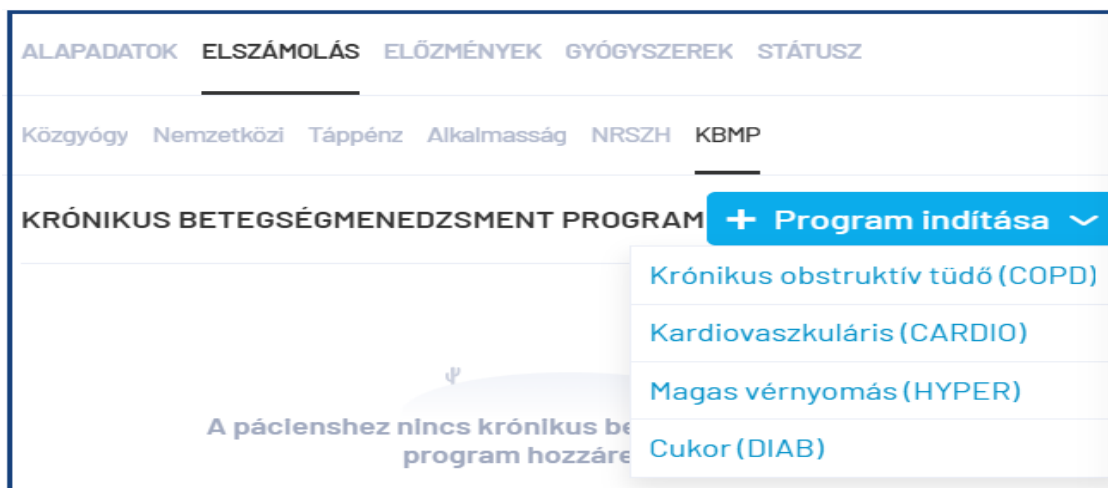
ALAPADATOK ELSZÁMOLÁS ELŐZMÉNYEK GYÓGYSZEREK STÁTUSZ

Közgyógy Nemzetközi Táppénz Alkalmasság NRSZH KBMP

KRÓNIKUS BETEGSÉGMENEDZSMENT PROGRAM

+ Program indítása

Krónikus obstruktív tüdő (COPD)

Kardiovaszkuláris (CARDIO)

Magas vérnyomás (HYPER)

Cukor (DIAB)

A páciensehez nincs krónikus be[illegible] program hozzáre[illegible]